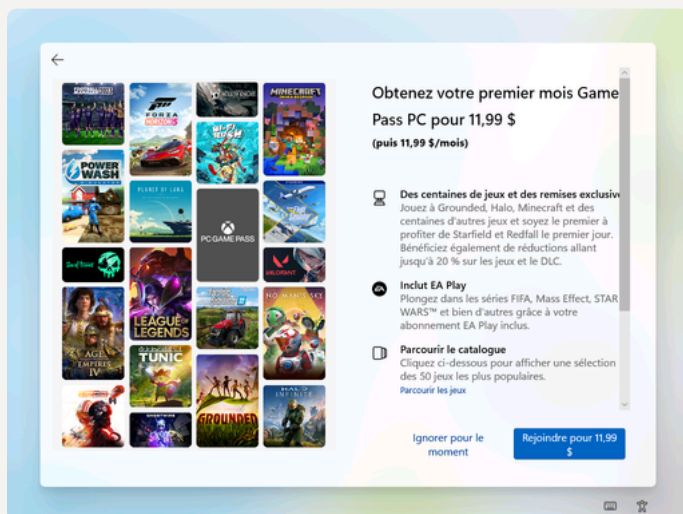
Obtenez votre premier mois Game Pass PC pour 11,99 $

(puis 11,99 $/mois)

Des centaines de jeux et des remises exclusive
Jouez à Grounded, Halo, Minecraft et des centaines d'autres jeux et soyez le premier à profiter de Starfield et Redfall le premier jour. Bénéficiez également de réductions allant jusqu'à 20 % sur les jeux et le DLC.

Inclut EA Play
Plongez dans les séries FIFA, Mass Effect, STAR WARS™ et bien d'autres grâce à votre abonnement EA Play inclus.

Parcourir le catalogue
Cliquez ci-dessous pour afficher une sélection des 50 jeux les plus populaires.
Parcourir les jeux

Ignorer pour le moment

Rejoindre pour 11,99 $

FORZA HORIZON 5
POWER WASH
PLANET OF LANA
HI-FI RUSH
MINECRAFT
PC GAME PASS
Sea of Thieves
VALORANT
LEAGUE OF LEGENDS
AGE OF EMPIRES IV
TUNIC
NO MAN'S SKY
GROUNDED
HALO INFINITE